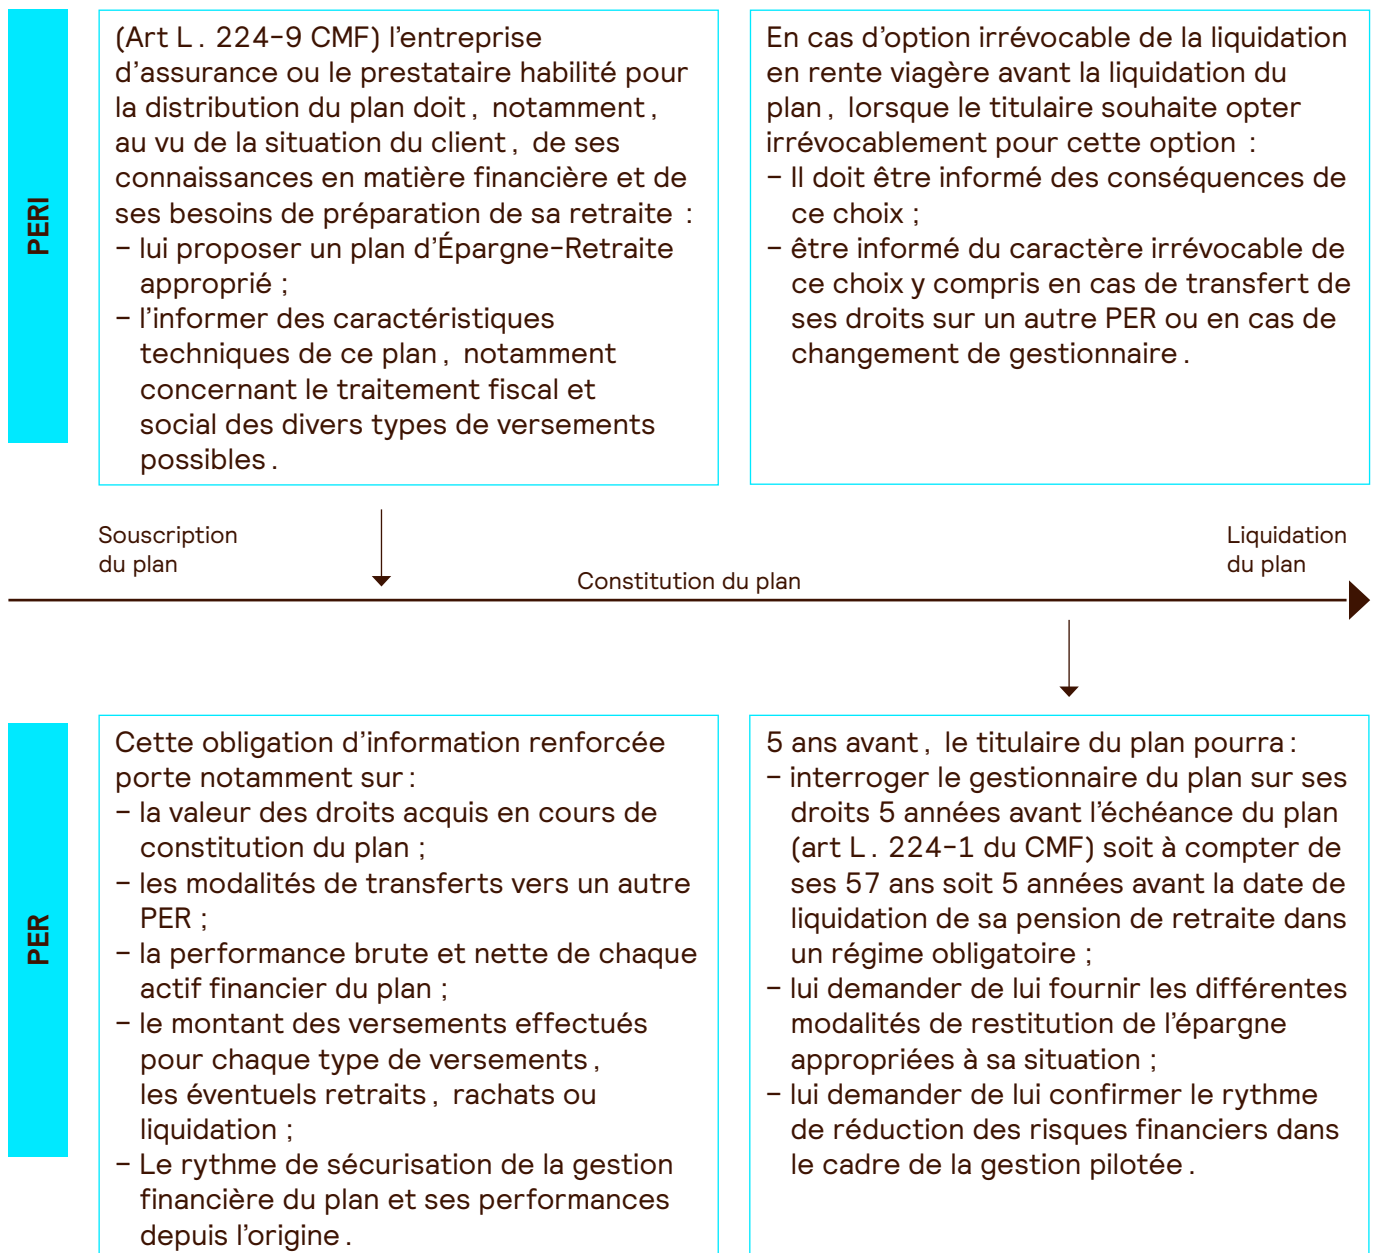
PERI

(Art L. 224-9 CMF) l'entreprise d'assurance ou le prestataire habilité pour la distribution du plan doit, notamment, au vu de la situation du client, de ses connaissances en matière financière et de ses besoins de préparation de sa retraite :
– lui proposer un plan d'Épargne-Retraite approprié ;
– l'informer des caractéristiques techniques de ce plan, notamment concernant le traitement fiscal et social des divers types de versements possibles.

En cas d'option irrévocable de la liquidation en rente viagère avant la liquidation du plan, lorsque le titulaire souhaite opter irrévocablement pour cette option :
– Il doit être informé des conséquences de ce choix ;
– être informé du caractère irrévocable de ce choix y compris en cas de transfert de ses droits sur un autre PER ou en cas de changement de gestionnaire.

Souscription du plan

Constitution du plan

Liquidation du plan

PER

Cette obligation d'information renforcée porte notamment sur :
– la valeur des droits acquis en cours de constitution du plan ;
– les modalités de transferts vers un autre PER ;
– la performance brute et nette de chaque actif financier du plan ;
– le montant des versements effectués pour chaque type de versements, les éventuels retraits, rachats ou liquidation ;
– Le rythme de sécurisation de la gestion financière du plan et ses performances depuis l'origine.

5 ans avant, le titulaire du plan pourra :
– interroger le gestionnaire du plan sur ses droits 5 années avant l'échéance du plan (art L. 224-1 du CMF) soit à compter de ses 57 ans soit 5 années avant la date de liquidation de sa pension de retraite dans un régime obligatoire ;
– lui demander de lui fournir les différentes modalités de restitution de l'épargne appropriées à sa situation ;
– lui demander de lui confirmer le rythme de réduction des risques financiers dans le cadre de la gestion pilotée.